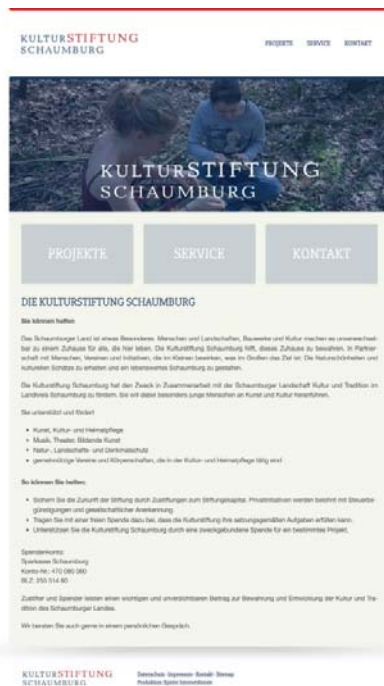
KULTURSTIFTUNG SCHAUMBURG

PROJEKTE SERVICE KONTAKT

KULTURSTIFTUNG SCHAUMBURG

PROJEKTE

SERVICE

KONTAKT

DIE KULTURSTIFTUNG SCHAUMBURG

Sie können helfen

Das Schaumburger Land ist etwas Besonderes. Menschen und Landschaften, Bauwerke und Kultur machen es unverwechselbar zu einem Zuhause für alle, die hier leben. Die Kulturstiftung Schaumburg hilft, dieses Zuhause zu bewahren. In Partnerschaft mit Menschen, Vereinen und Initiativen, die im Kleinen bewirken, was im Großen das Ziel ist: Die Naturschönheiten und kulturellen Schätze zu erhalten und ein lebenswertes Schaumburg zu gestalten.

Die Kulturstiftung Schaumburg hat den Zweck in Zusammenarbeit mit der Schaumburger Landschaft Kultur und Tradition im Landkreis Schaumburg zu fördern. Sie will dabei besonders junge Menschen an Kunst und Kultur heranführen.

Sie unterstützt und fördert

- Kunst, Kultur- und Heimatpflege
- Musik, Theater, Bildende Kunst
- Natur-, Landschafts- und Denkmalschutz
- gemeinnützige Vereine und Körperschaften, die in der Kultur- und Heimatpflege tätig sind

So können Sie helfen:

- Sichern Sie die Zukunft der Stiftung durch Zustiftungen zum Stiftungskapital. Privatmitteln werden belohnt mit Steuerbegünstigungen und gesellschaftlicher Anerkennung.
- Tragen Sie mit einer freien Spende dazu bei, dass die Kulturstiftung ihre satzungsgemäßen Aufgaben erfüllen kann.
- Unterstützen Sie die Kulturstiftung Schaumburg durch eine zweckgebundene Spende für ein bestimmtes Projekt.

Spendenkonto:
Sparkasse Schaumburg
Konto-Nr.: 470 080 060
BLZ: 255 514 80

Zustifter und Spender leisten einen wichtigen und unverzichtbaren Beitrag zur Bewahrung und Entwicklung der Kultur und Tradition des Schaumburger Landes.

Wir beraten Sie auch gerne in einem persönlichen Gespräch.

KULTURSTIFTUNG SCHAUMBURG

Datenschutz · Impressum · Kontakt · Sitemap
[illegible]